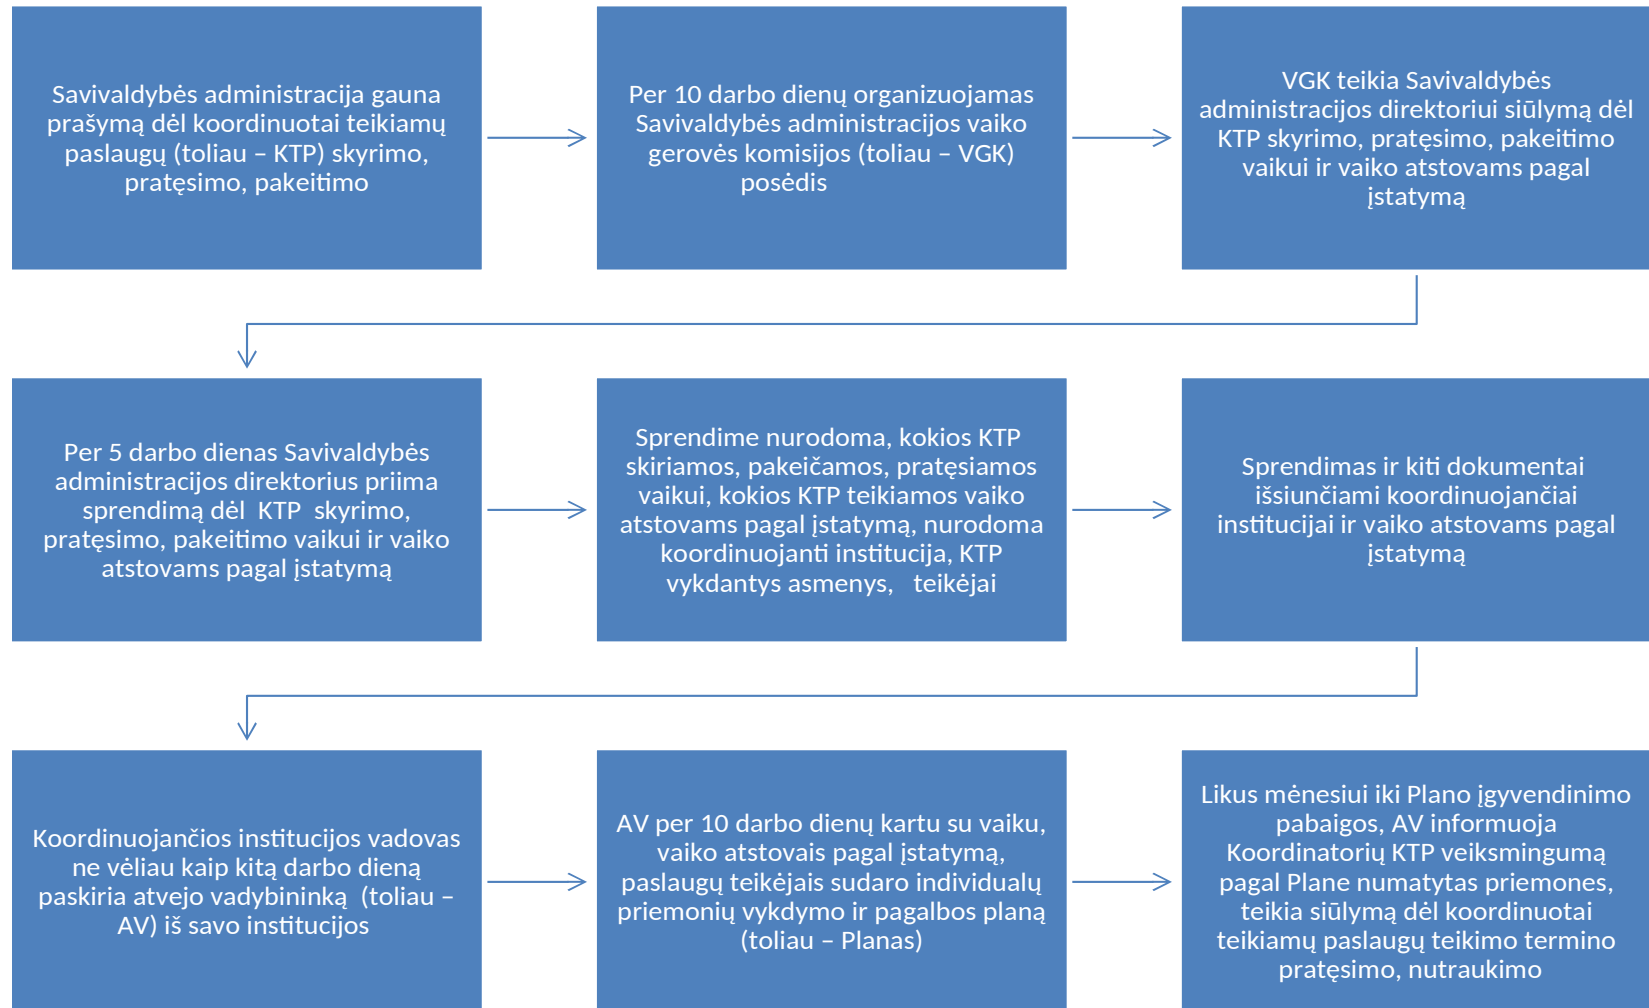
Savivaldybės administracija gauna prašymą dėl koordinuotai teikiamų paslaugų (toliau – KTP) skyrimo, pratęsimo, pakeitimo

Per 10 darbo dienų organizuojamas Savivaldybės administracijos vaiko gerovės komisijos (toliau – VGK) posėdis

VGK teikia Savivaldybės administracijos direktoriui siūlymą dėl KTP skyrimo, pratęsimo, pakeitimo vaikui ir vaiko atstovams pagal įstatymą

Per 5 darbo dienas Savivaldybės administracijos direktorius priima sprendimą dėl KTP skyrimo, pratęsimo, pakeitimo vaikui ir vaiko atstovams pagal įstatymą

Sprendime nurodoma, kokios KTP skiriamos, pakeičamos, pratęsiamos vaikui, kokios KTP teikiamos vaiko atstovams pagal įstatymą, nurodoma koordinuojanti institucija, KTP vykdantys asmenys, teikėjai

Sprendimas ir kiti dokumentai išsiunčiami koordinuojančiai institucijai ir vaiko atstovams pagal įstatymą

Koordinuojančios institucijos vadovas ne vėliau kaip kitą darbo dieną paskiria atvejo vadybininką (toliau – AV) iš savo institucijos

AV per 10 darbo dienų kartu su vaiku, vaiko atstovais pagal įstatymą, paslaugų teikėjais sudaro individualų priemonių vykdymo ir pagalbos planą (toliau – Planas)

Likus mėnesiui iki Plano įgyvendinimo pabaigos, AV informuoja Koordinatorių KTP veiksmingumą pagal Plane numatytas priemones, teikia siūlymą dėl koordinuotai teikiamų paslaugų teikimo termino pratęsimo, nutraukimo